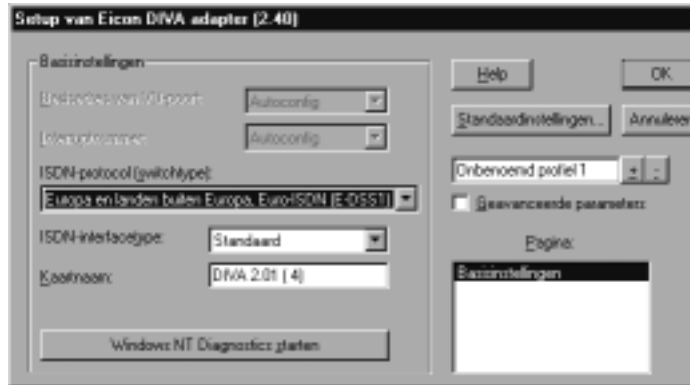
Setup van Eicon DIVA adapter (2.40)

Basisinstellingen

Basisadres van I/O-poort:

Autoconfig

Interruptnummer:

Autoconfig

ISDN-protocol (switchtype):

Europa en landen buiten Europa, EuroISDN (E-DSS1)

ISDN-interfacetype:

Standaard

Kaartnaam:

DIVA 2.01 ( 4)

Windows NT Diagnostics starten

Help

OK

Standaardinstellingen...

Annuleren

Onbenoemd profiel 1

+

-

Geavanceerde parameters

Pagina:

Basisinstellingen